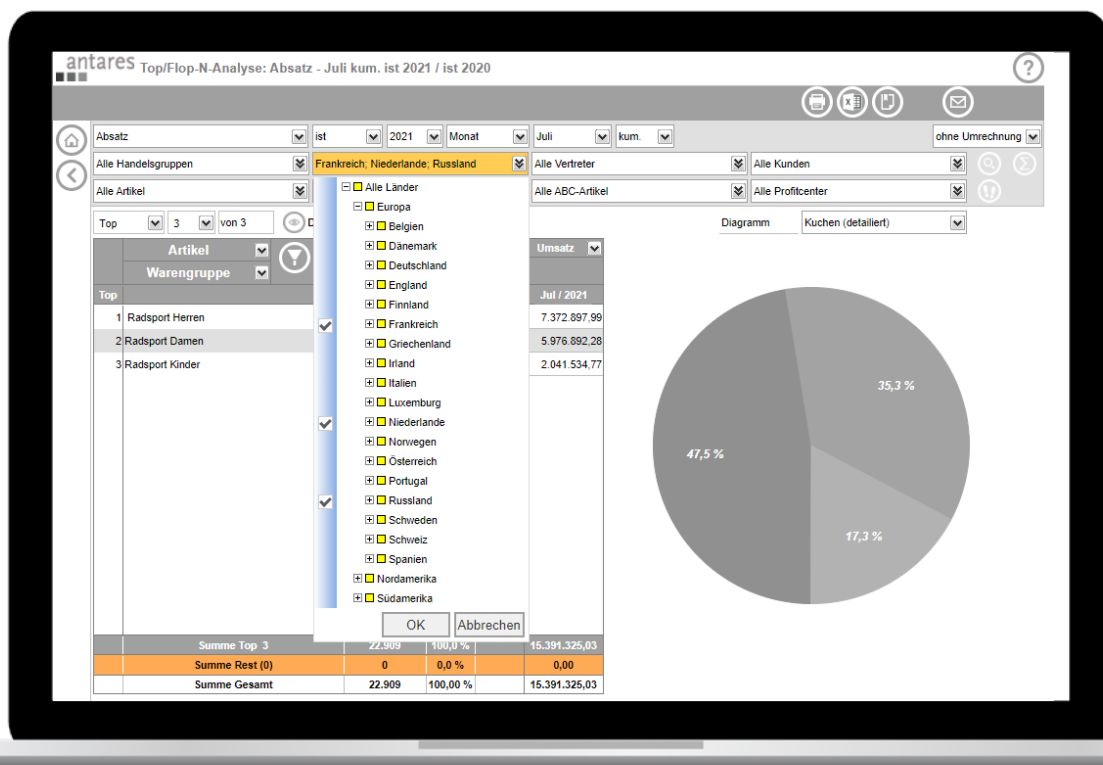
antares Top/Flop-N-Analyse: Absatz - Juli kum. ist 2021 / ist 2020

Absatz | ist | 2021 | Monat | Juli | kum. | ohne Umrechnung

Alle Handelsgruppen | Frankreich; Niederlande; Russland | Alle Vertreter | Alle Kunden

Alle Artikel | Alle ABC-Artikel | Alle Profitcenter

Top | 3 | von 3 | D

Diagramm | Kuchen (detailiert)

Alle Länder
Europa
Belgien
Dänemark
Deutschland
England
Finnland
Frankreich
Griechenland
Irland
Italien
Luxemburg
Niederlande
Norwegen
Österreich
Portugal
Russland
Schweden
Schweiz
Spanien
Nordamerika
Südamerika

OK | Abbrechen

Artikel
Warengruppe

| Top | | Umsatz |
|---|---|---|
| | | Jul / 2021 |
| 1 | Radsport Herren | 7.372.897,99 |
| 2 | Radsport Damen | 5.976.892,28 |
| 3 | Radsport Kinder | 2.041.534,77 |

| Summe Top 3 | 22.909 | 100,0 % | 15.391.325,03 |
|---|---|---|---|
| Summe Rest (0) | 0 | 0,0 % | 0,00 |
| Summe Gesamt | 22.909 | 100,00 % | 15.391.325,03 |

35,3 %
47,5 %
17,3 %